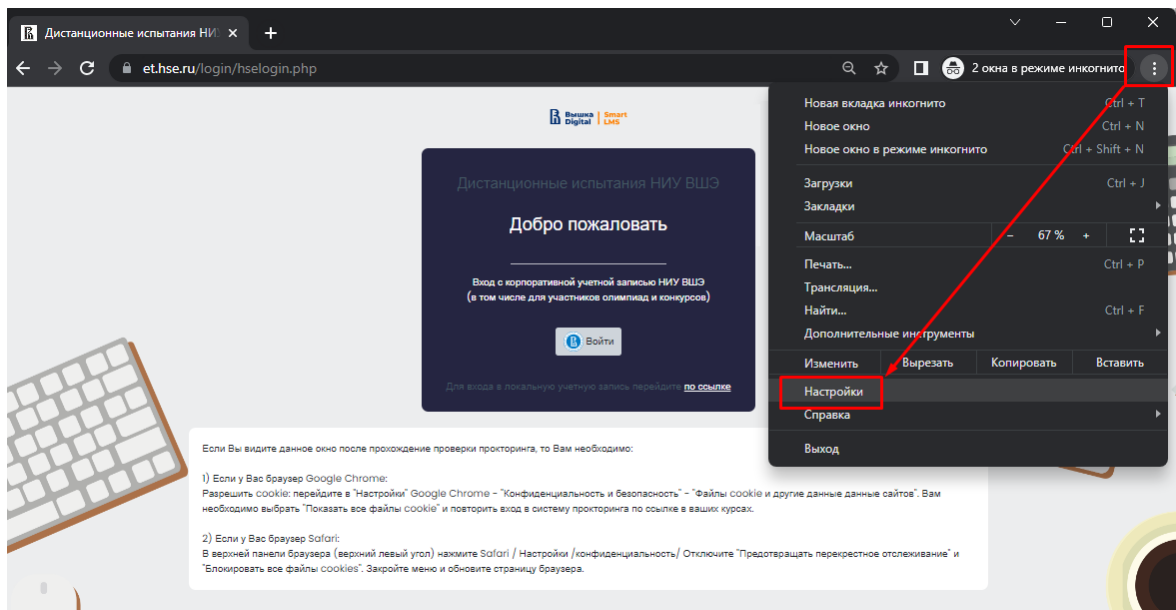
Дистанционные испытания НИ ×

et.hse.ru/login/hselogin.php

2 окна в режиме инкогнито

Вышка Digital | Smart LMS

Дистанционные испытания НИУ ВШЭ

Добро пожаловать

Вход с корпоративной учетной записью НИУ ВШЭ
(в том числе для участников олимпиад и конкурсов)

Войти

Для входа в локальную учетную запись перейдите по ссылке

Если Вы видите данное окно после прохождение проверки прокторинга, то Вам необходимо:

1) Если у Вас браузер Google Chrome:
Разрешить cookie: перейдите в "Настройки" Google Chrome - "Конфиденциальность и безопасность" - "Файлы cookie и другие данные данные сайтов". Вам необходимо выбрать "Показать все файлы cookie" и повторить вход в систему прокторинга по ссылке в ваших курсах.

2) Если у Вас браузер Safari:
В верхней панели браузера (верхний левый угол) нажмите Safari / Настройки /конфиденциальность/ Отключите "Предотвращать перекрестное отслеживание" и "Блокировать все файлы cookies". Закройте меню и обновите страницу браузера.

Новая вкладка инкогнито Ctrl + T
Новое окно Ctrl + N
Новое окно в режиме инкогнито Ctrl + Shift + N
Загрузки Ctrl + J
Закладки
Масштаб – 67 % +
Печать... Ctrl + P
Трансляция...
Найти... Ctrl + F
Дополнительные инструменты
Изменить Вырезать Копировать Вставить
Настройки
Справка
Выход